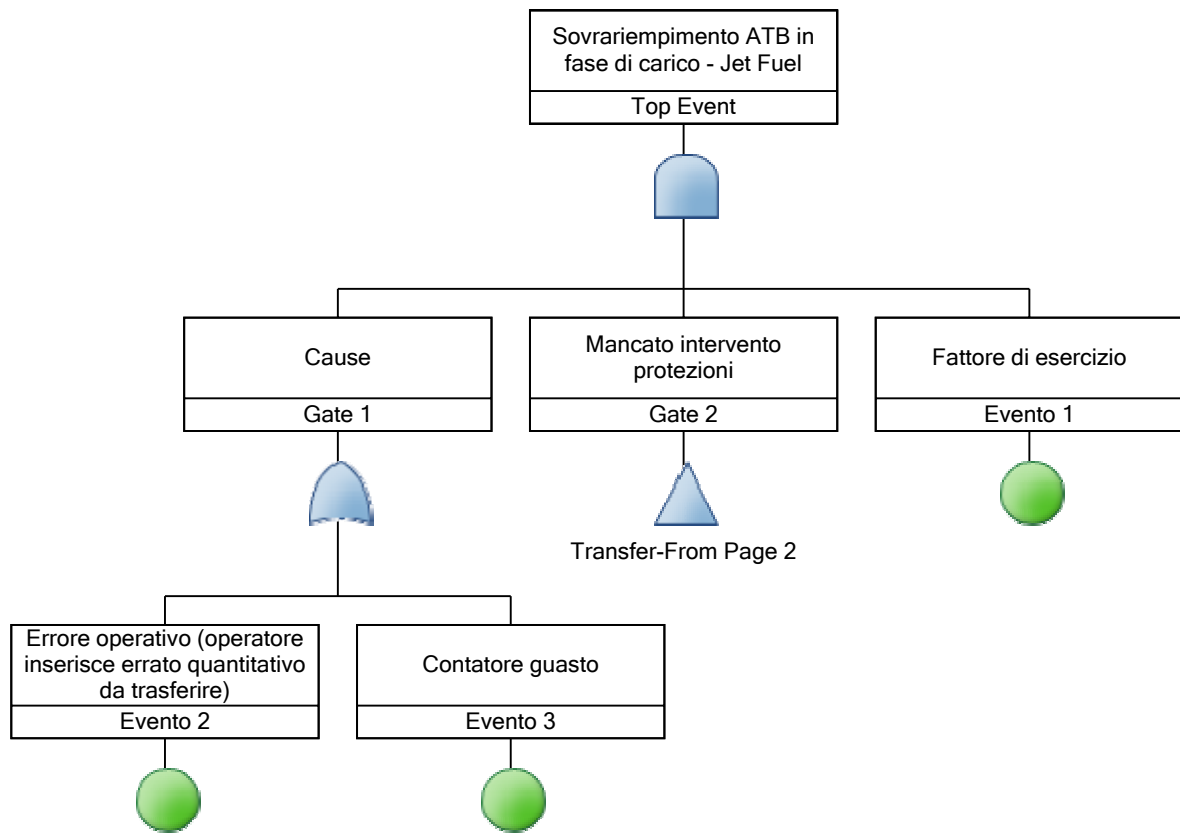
Sovrariempimento ATB in fase di carico - Jet Fuel

Top Event

Cause

Gate 1

Mancato intervento protezioni

Gate 2

Transfer-From Page 2

Fattore di esercizio

Evento 1

Errore operativo (operatore inserisce errato quantitativo da trasferire)

Evento 2

Contatore guasto

Evento 3